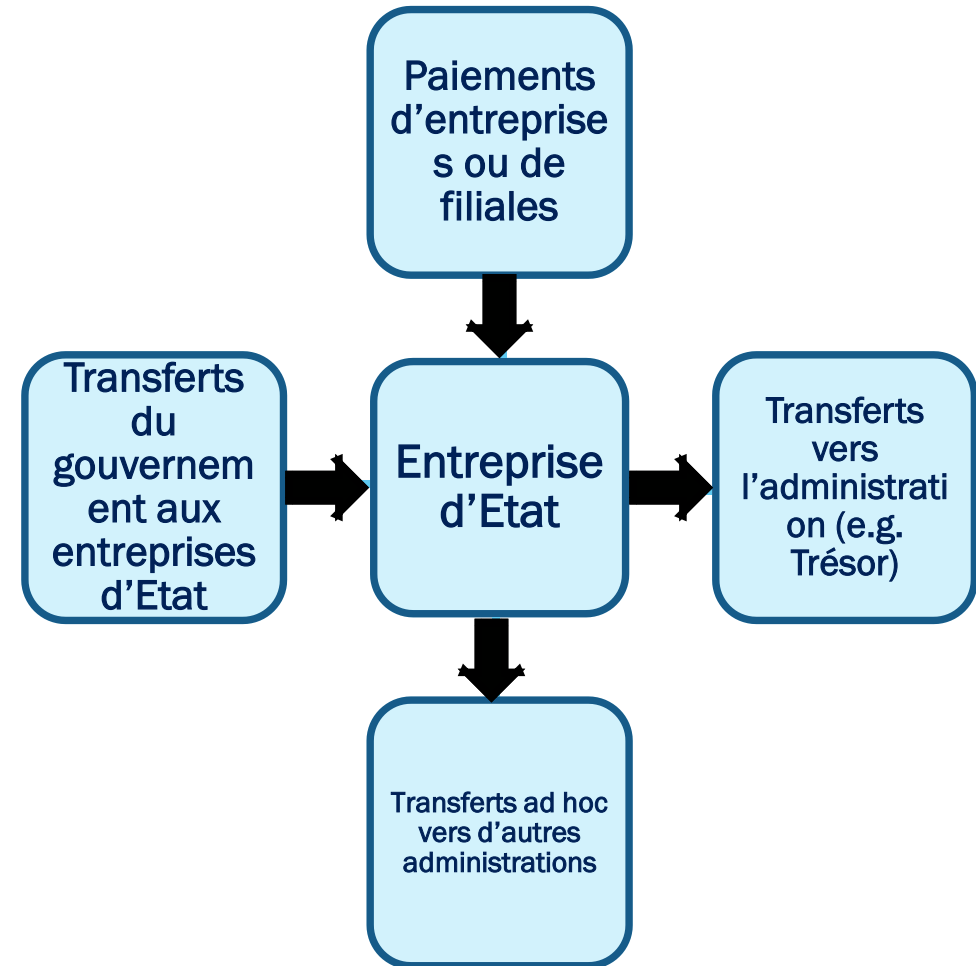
Paiements d’entreprises ou de filiales

Transferts du gouvernement aux entreprises d’Etat

Entreprise d’Etat

Transferts vers l’administration (e.g. Trésor)

Transferts ad hoc vers d’autres administrations